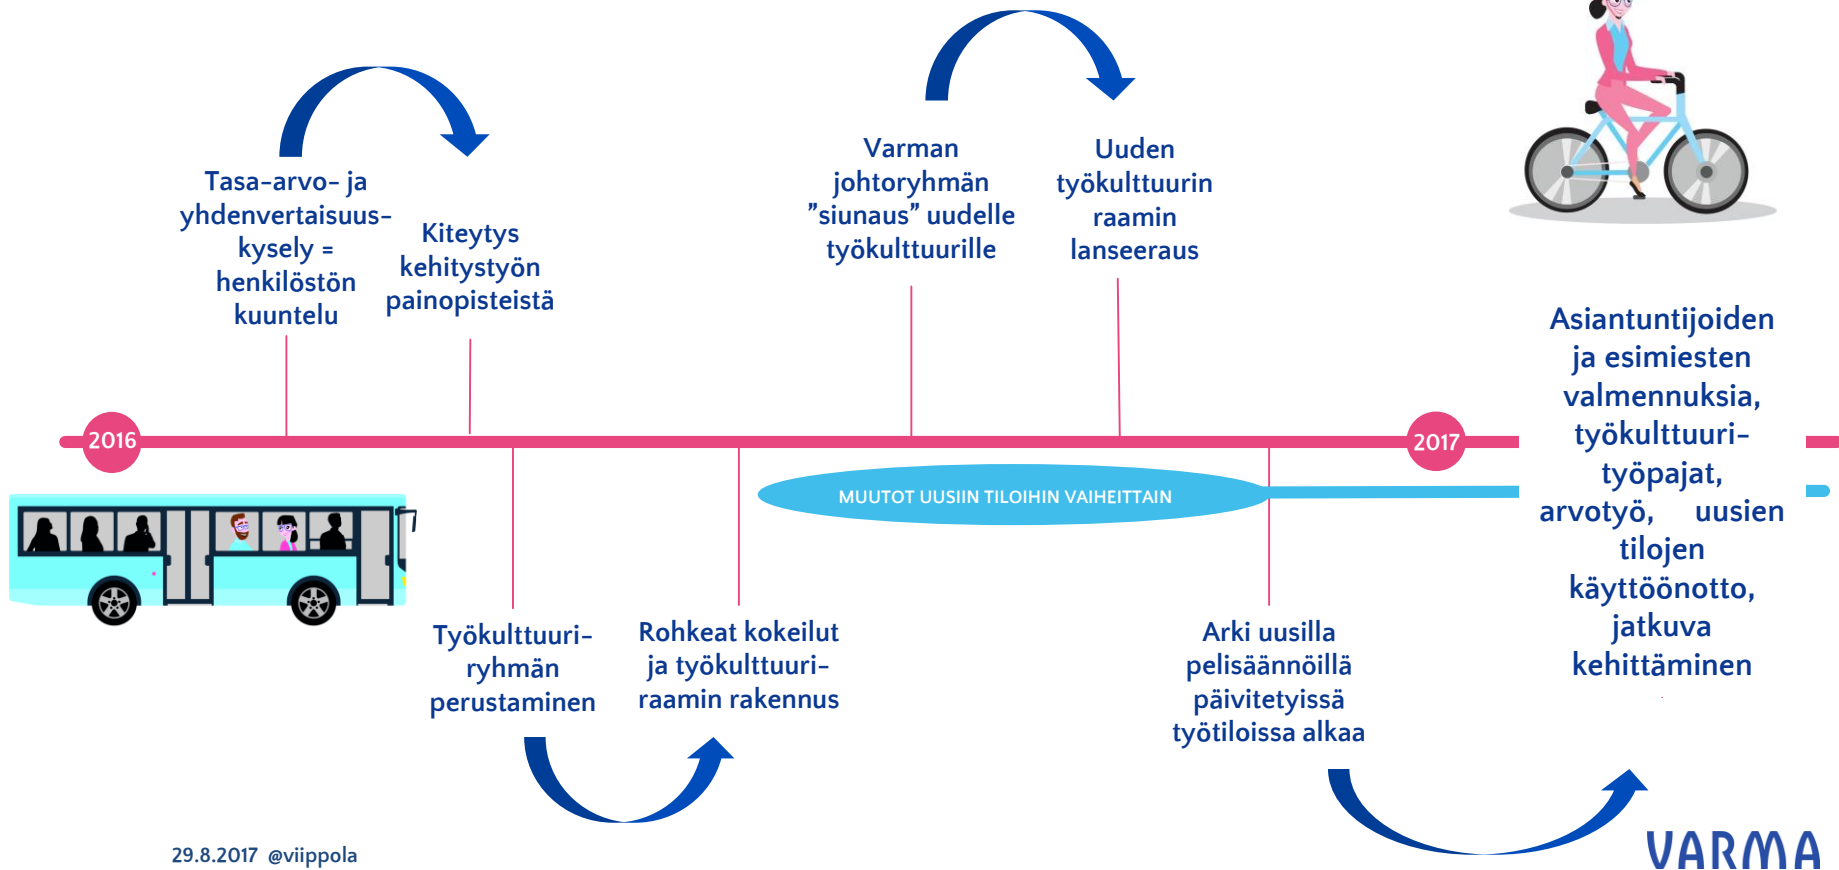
Tasa-arvo- ja yhdenvertaisuus-kysely = henkilöstön kuuntelu

Kiteytys kehitystyön painopisteistä

Varman johtoryhmän ”siunaus” uudelle työkulttuurille

Uuden työkulttuurin raamin lanseeraus

2016

2017

MUUTOT UUSIIN TILOIHIN VAIHEITTAIN

Työkulttuuri-ryhmän perustaminen

Rohkeat kokeilut ja työkulttuuri-raamin rakennus

Arki uusilla pelisäännöillä päivitetyissä työtiloissa alkaa

Asiantuntijoiden ja esimiesten valmennuksia, työkulttuuri-työpajat, arvotyö, uusien tilojen käyttöönotto, jatkuva kehittäminen

29.8.2017 @viippola

VARMA